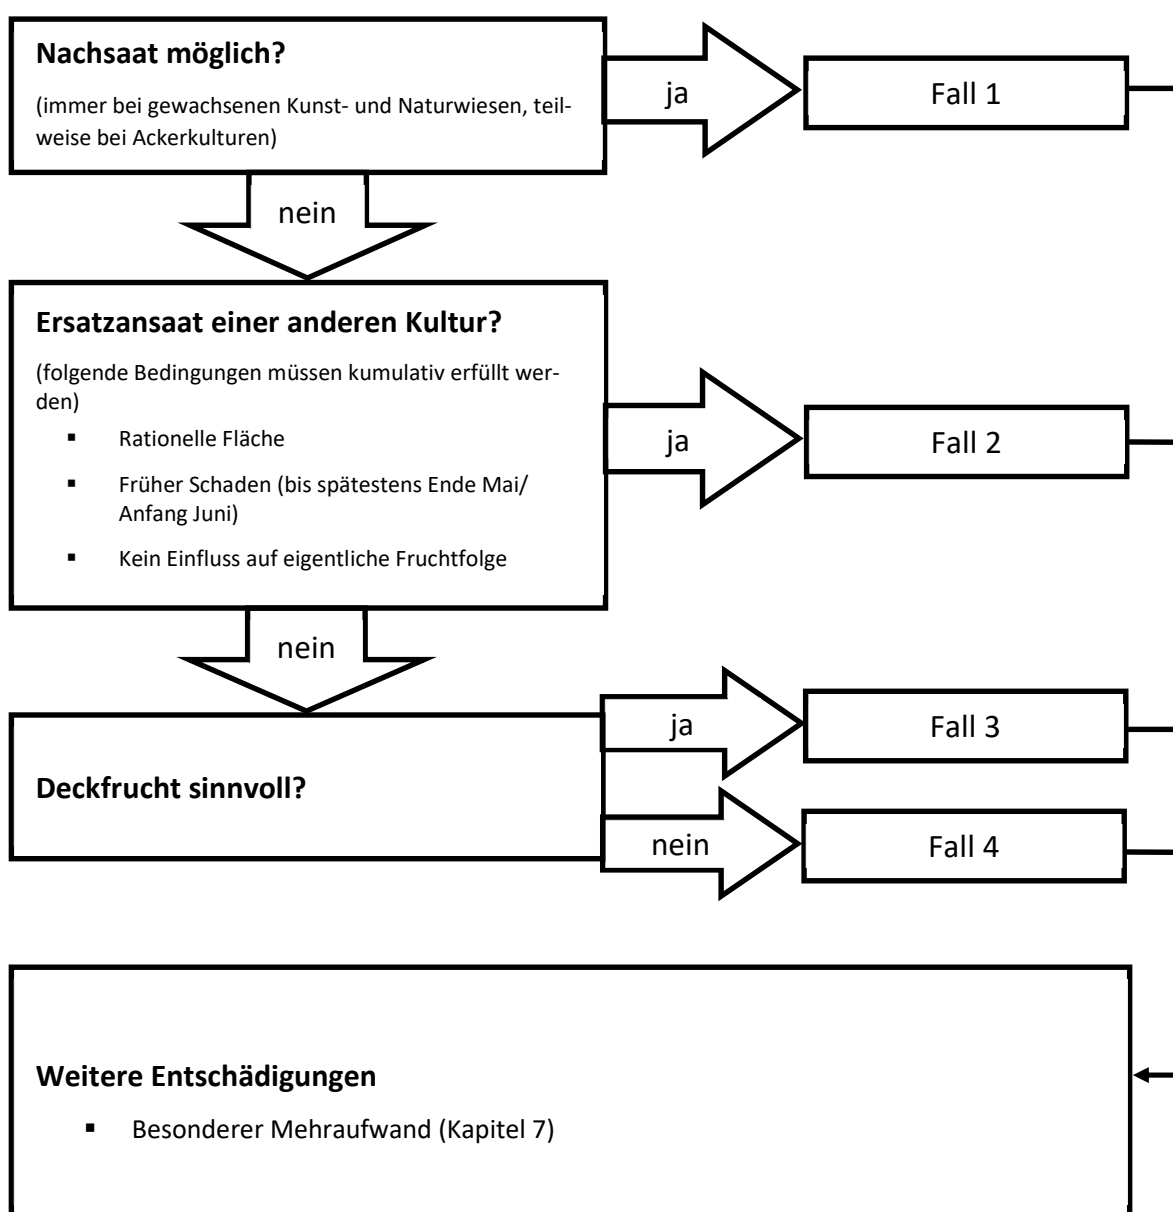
**Nachsaat möglich?**

(immer bei gewachsenen Kunst- und Naturwiesen, teilweise bei Ackerkulturen)

ja

Fall 1

nein

**Ersatzansaat einer anderen Kultur?**

(folgende Bedingungen müssen kumulativ erfüllt werden)

- Rationelle Fläche
- Früher Schaden (bis spätestens Ende Mai/ Anfang Juni)
- Kein Einfluss auf eigentliche Fruchtfolge

ja

Fall 2

nein

**Deckfrucht sinnvoll?**

ja

Fall 3

nein

Fall 4

**Weitere Entschädigungen**

- Besonderer Mehraufwand (Kapitel 7)